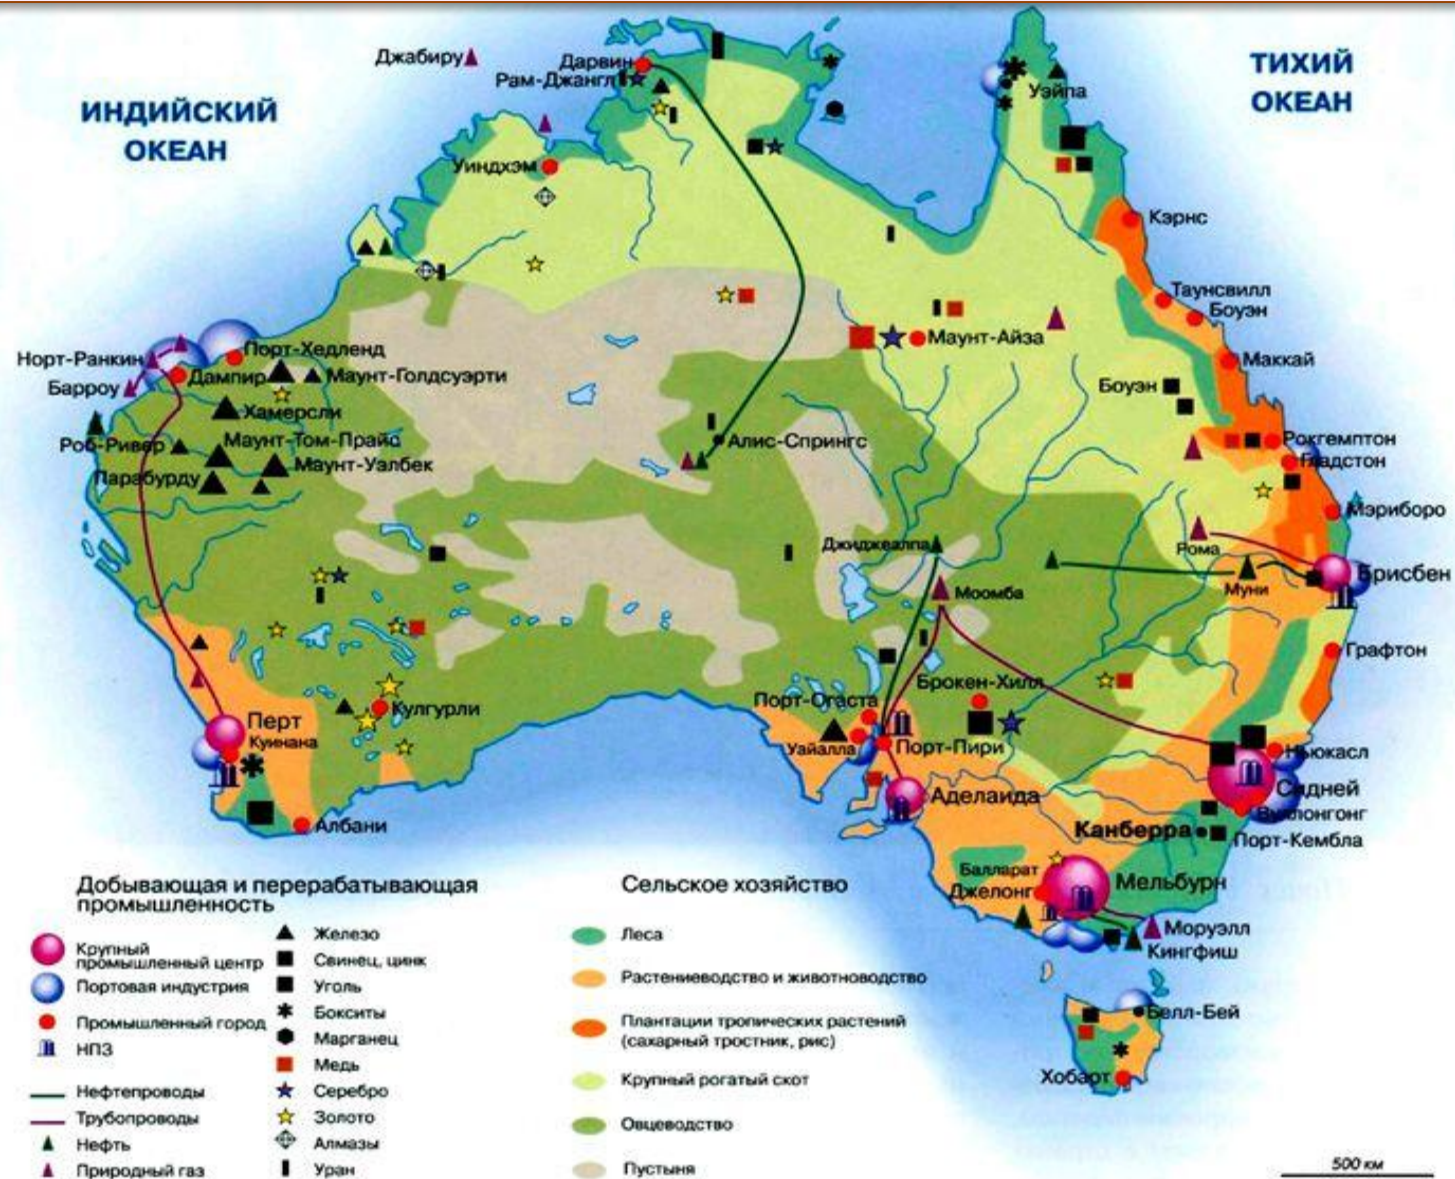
ИНДИЙСКИЙ ОКЕАН

ТИХИЙ ОКЕАН

Джабиру
Дарвин
Рам-Джангл
Уэйпа
Уиндхэм
Кэрнс
Таунсвилл
Боуэн
Маккай
Боуэн
Маунт-Айза
Рокгемптон
Гладстон
Мэриборо
Норт-Ранкин
Порт-Хедленд
Барроу
Дампир
Маунт-Голдсуэрти
Хамерсли
Роб-Ривер
Маунт-Том-Прайс
Парабурду
Маунт-Уалбек
Алис-Спрингс
Джюджеалпа
Рома
Муни
Брисбен
Моомба
Графтон
Брокен-Хилл
Порт-Огаста
Пенрт
Перт
Куинана
Кулгурли
Уайалла
Порт-Пири
Аделаида
Ньюкасл
Сидней
Вуллонгонг
Канберра
Порт-Кембла
Албани
Балларат
Джелонг
Мельбурн
Моруэлл
Кингфиш
Белл-Бей
Хобарт

Добывающая и перерабатывающая промышленность
Крупный промышленный центр
Портовая индустрия
Промышленный город
НПЗ
Нефтепроводы
Трубопроводы
Нефть
Природный газ
Железо
Свинец, цинк
Уголь
Бокситы
Марганец
Медь
Серебро
Золото
Алмазы
Уран

Сельское хозяйство
Леса
Растениеводство и животноводство
Плантации тропических растений (сахарный тростник, рис)
Крупный рогатый скот
Овцеводство
Пустыня

500 км